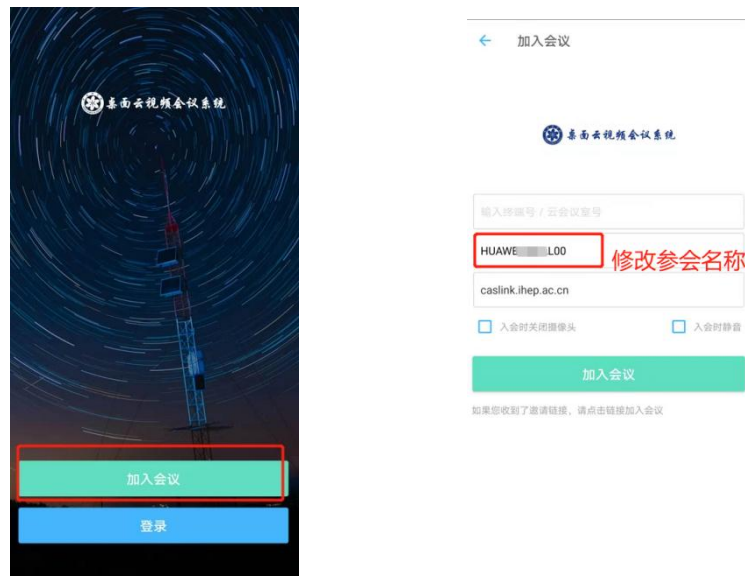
嘉面云视频会议系统

加入会议

登录

←　加入会议

嘉面云视频会议系统

输入终端号 / 云会议室号

HUAWE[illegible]L00

修改参会名称

caslink.ihep.ac.cn

入会时关闭摄像头

入会时静音

加入会议

如果您收到了邀请链接，请点击链接加入会议